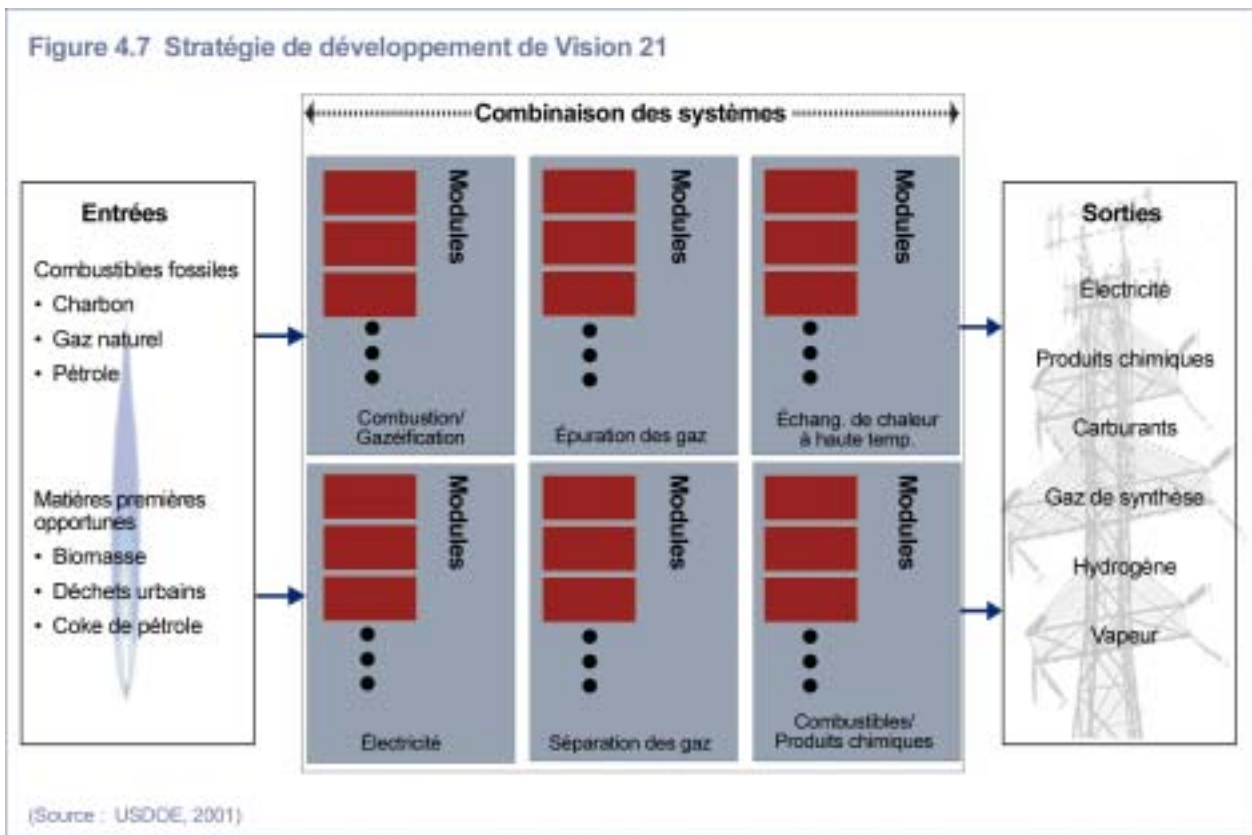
Figure 4.7 Stratégie de développement de Vision 21

Combinaison des systèmes

Entrées

Combustibles fossiles
• Charbon
• Gaz naturel
• Pétrole

Matières premières opportunes
• Biomasse
• Déchets urbains
• Coke de pétrole

Modules
Combustion/ Gazéification

Modules
Épuration des gaz

Modules
Échang. de chaleur à haute temp.

Modules
Électricité

Modules
Séparation des gaz

Modules
Combustibles/ Produits chimiques

Sorties

Électricité
Produits chimiques
Carburants
Gaz de synthèse
Hydrogène
Vapeur

(Source : USDOE, 2001)